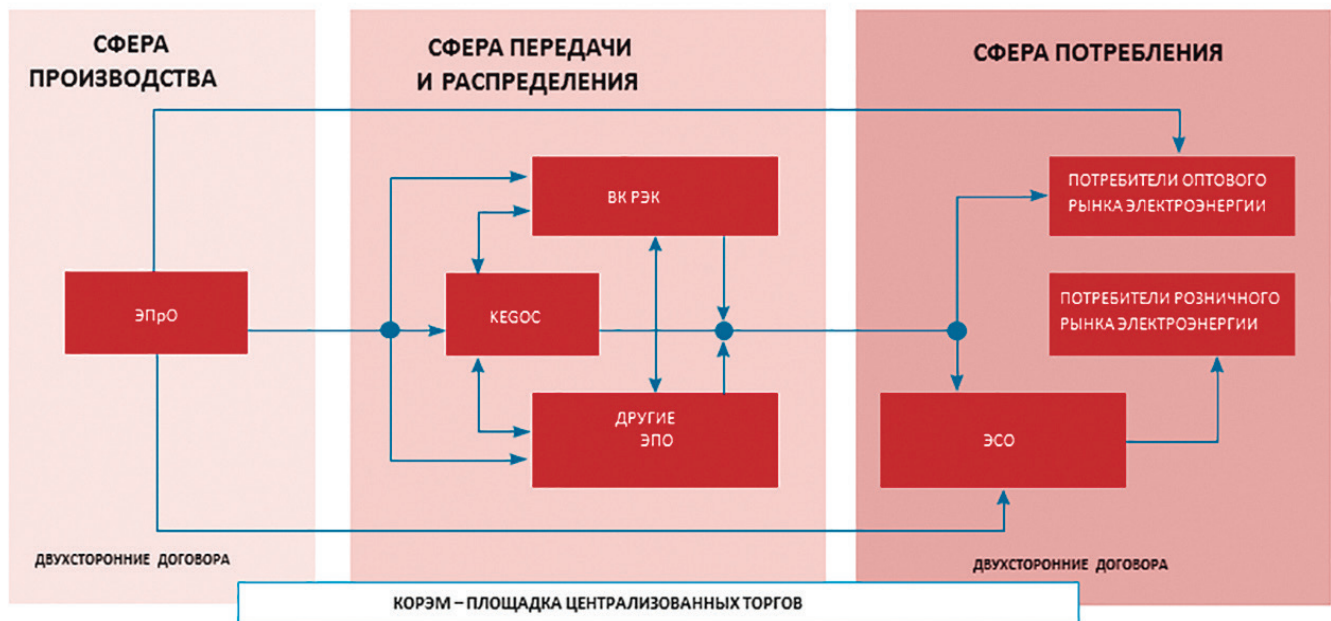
СФЕРА ПРОИЗВОДСТВА

СФЕРА ПЕРЕДАЧИ И РАСПРЕДЕЛЕНИЯ

СФЕРА ПОТРЕБЛЕНИЯ

ВК РЭК

ПОТРЕБИТЕЛИ ОПТОВОГО РЫНКА ЭЛЕКТРОЭНЕРГИИ

ЭПрО

KEGOC

ПОТРЕБИТЕЛИ РОЗНИЧНОГО РЫНКА ЭЛЕКТРОЭНЕРГИИ

ДРУГИЕ ЭПО

ЭСО

ДВУХСТОРОННИЕ ДОГОВОРА

ДВУХСТОРОННИЕ ДОГОВОРА

КОРЭМ – ПЛОЩАДКА ЦЕНТРАЛИЗОВАННЫХ ТОРГОВ